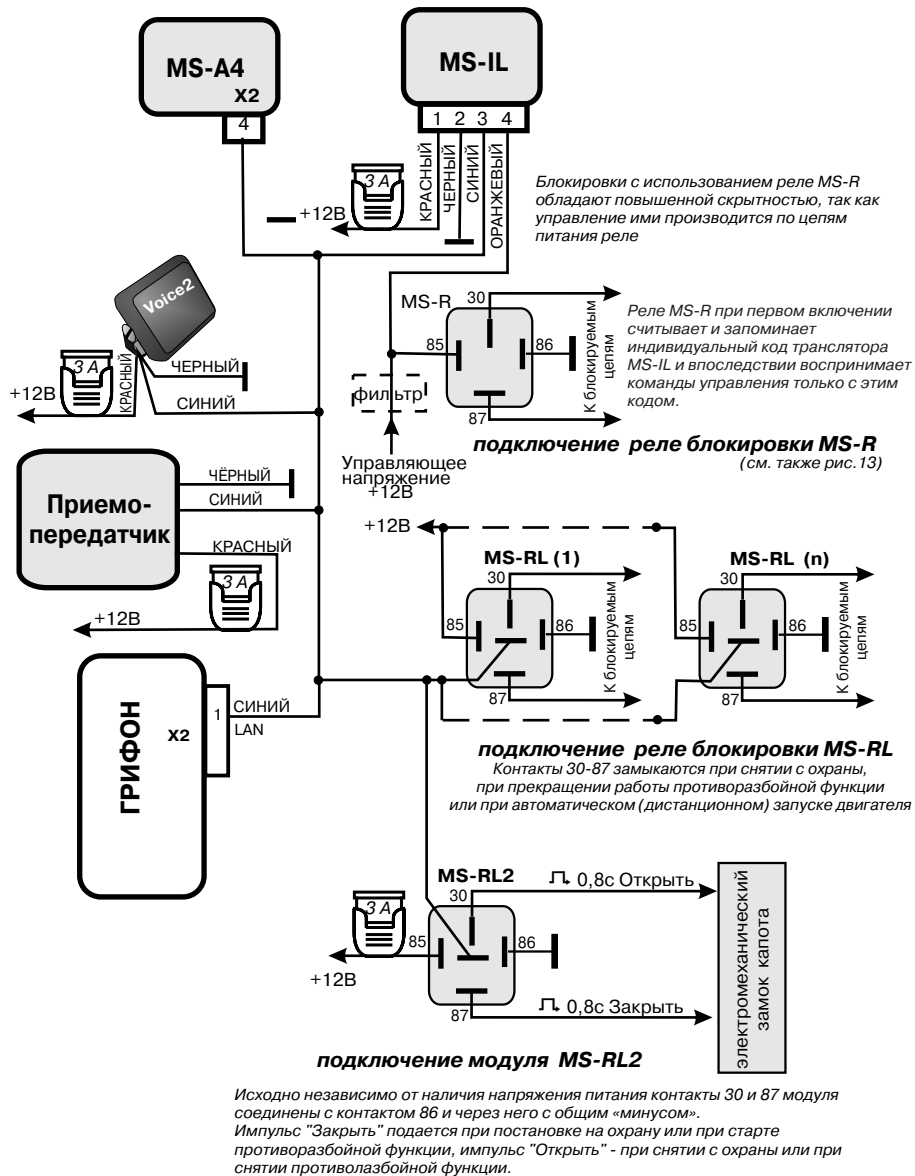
MS-A4
X2
4

MS-IL
1 2 3 4
КРАСНЫЙ
ЧЕРНЫЙ
СИНИЙ
ОРАНЖЕВЫЙ
3 А
+12В

Блокировки с использованием реле MS-R обладают повышенной скрытностью, так как управление ими производится по цепям питания реле

Voice2
3 А
+12В
КРАСНЫЙ
ЧЕРНЫЙ
СИНИЙ

MS-R
30
85
86
87
К блокируемым цепям
фильтр
Управляющее напряжение +12В

Реле MS-R при первом включении считывает и запоминает индивидуальный код транслятора MS-IL и впоследствии воспринимает команды управления только с этим кодом.

подключение реле блокировки MS-R
(см. также рис.13)

Приемо-передатчик
ЧЁРНЫЙ
СИНИЙ
КРАСНЫЙ
3 А
+12В

+12В
MS-RL (1)
30
85
86
87
К блокируемым цепям
MS-RL (n)
30
85
86
87
К блокируемым цепям

ГРИФОН
X2
1
СИНИЙ
LAN

подключение реле блокировки MS-RL
Контакты 30-87 замыкаются при снятии с охраны, при прекращении работы противоразбойной функции или при автоматическом (дистанционном) запуске двигателя

MS-RL2
3 А
+12В
30
85
86
87
0,8с Открыть
0,8с Закрыть
электромеханический замок капота

подключение модуля MS-RL2

Исходно независимо от наличия напряжения питания контакты 30 и 87 модуля соединены с контактом 86 и через него с общим «минусом».
Импульс "Закрыть" подается при постановке на охрану или при старте противоразбойной функции, импульс "Открыть" - при снятии с охраны или при снятии противолазбойной функции.